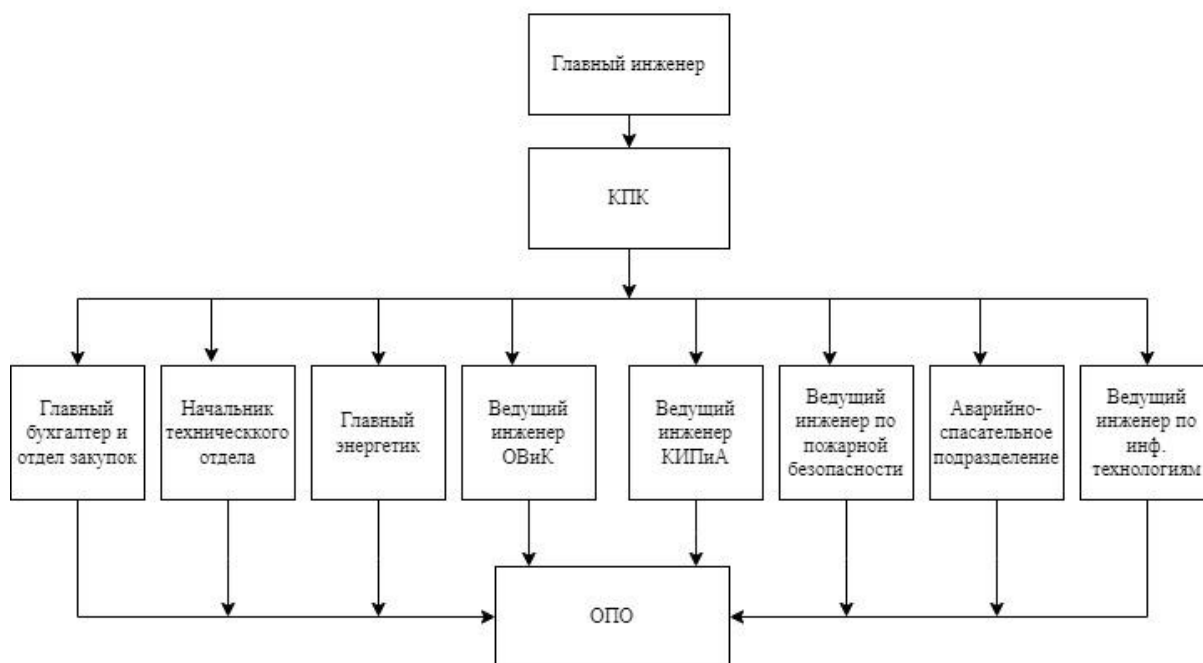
Главный инженер

КПК

Главный бухгалтер и отдел закупок

Начальник техническкого отдела

Главный энергетик

Ведуший инженер ОВиК

Ведущий инженер КИПиА

Ведущий инженер по пожарной безопасности

Аварийно-спасательное подразделение

Ведущий инженер по инф. технологиям

ОПО